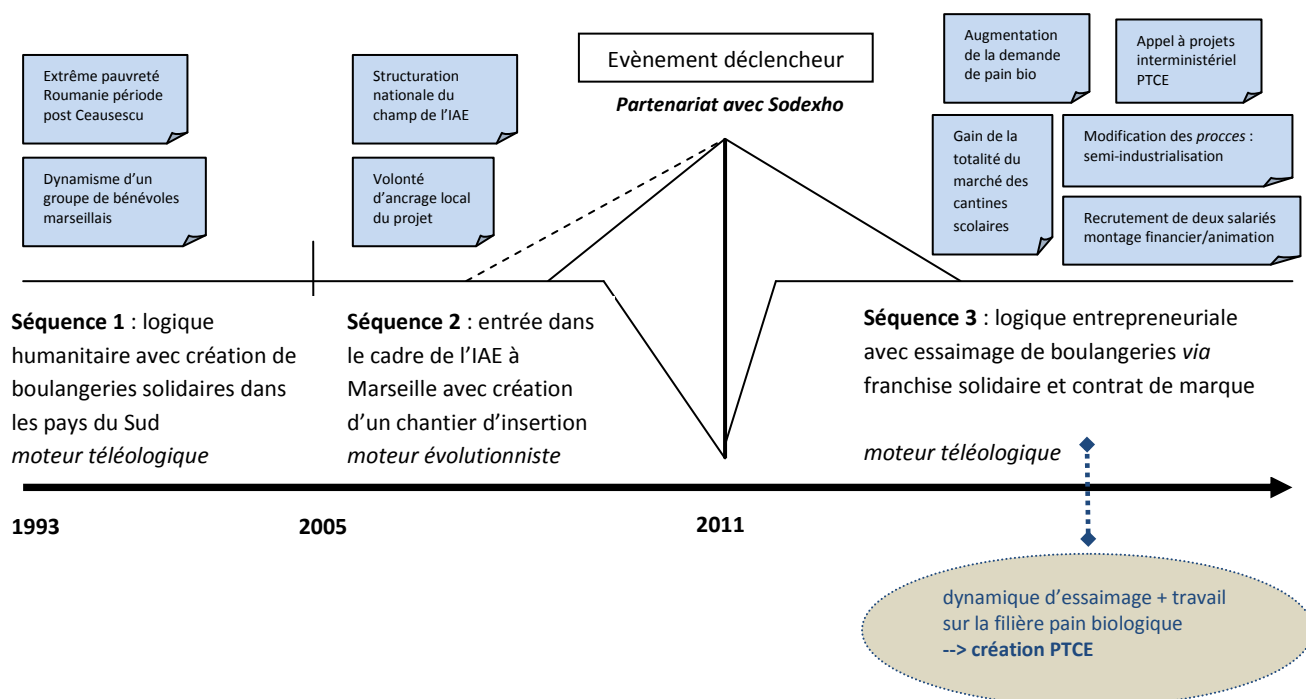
Extrême pauvreté Roumanie période post Ceausescu

Dynamisme d'un groupe de bénévoles marseillais

Structuration nationale du champ de l'IAE

Volonté d'ancrage local du projet

Evènement déclencheur

*Partenariat avec Sodexho*

Augmentation de la demande de pain bio

Appel à projets interministériel PTCE

Gain de la totalité du marché des cantines scolaires

Modification des *procces* : semi-industrialisation

Recrutement de deux salariés montage financier/animation

**Séquence 1** : logique humanitaire avec création de boulangeries solidaires dans les pays du Sud
*moteur téléologique*

**Séquence 2** : entrée dans le cadre de l'IAE à Marseille avec création d'un chantier d'insertion
*moteur évolutionniste*

**Séquence 3** : logique entrepreneuriale avec essaimage de boulangeries *via* franchise solidaire et contrat de marque

*moteur téléologique*

**1993**

**2005**

**2011**

dynamique d'essaimage + travail sur la filière pain biologique
**--> création PTCE**